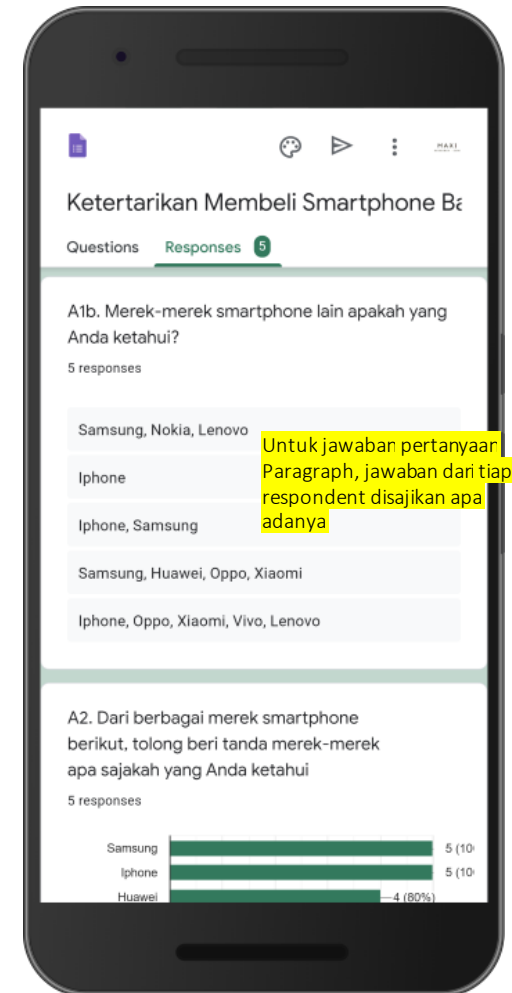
MAXI

Ketertarikan Membeli Smartphone Ba

Questions Responses 5

A1b. Merek-merek smartphone lain apakah yang Anda ketahui?

5 responses

Samsung, Nokia, Lenovo

Iphone

Iphone, Samsung

Samsung, Huawei, Oppo, Xiaomi

Iphone, Oppo, Xiaomi, Vivo, Lenovo

Untuk jawaban pertanyaar Paragraph, jawaban dari tiap respondent disajikan apa adanya

A2. Dari berbagai merek smartphone berikut, tolong beri tanda merek-merek apa sajakah yang Anda ketahui

5 responses

Samsung 5 (10
Iphone 5 (10
Huawei 4 (80%)